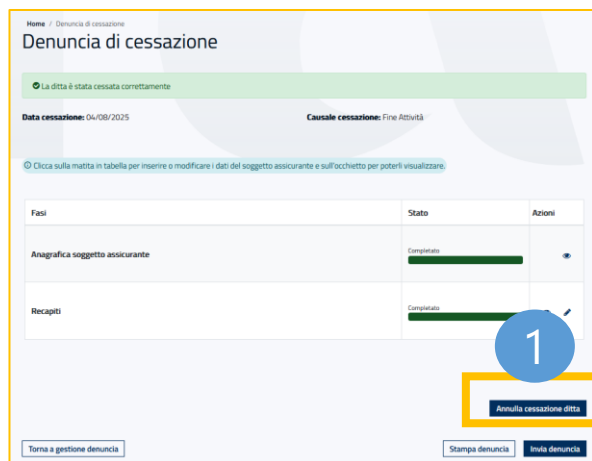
Home / Denuncia di cessazione

Denuncia di cessazione

La ditta è stata cessata correttamente

Data cessazione: 04/08/2025

Causale cessazione: Fine Attività

Clicca sulla matita in tabella per inserire o modificare i dati del soggetto assicurante e sull'occhietto per poterli visualizzare.

| Fasi | Stato | Azioni |
|---|---|---|
| Anagrafica soggetto assicurante | Completato | |
| Recapiti | Completato | |

1

Annulla cessazione ditta

Torna a gestione denuncia

Stampa denuncia

Invia denuncia